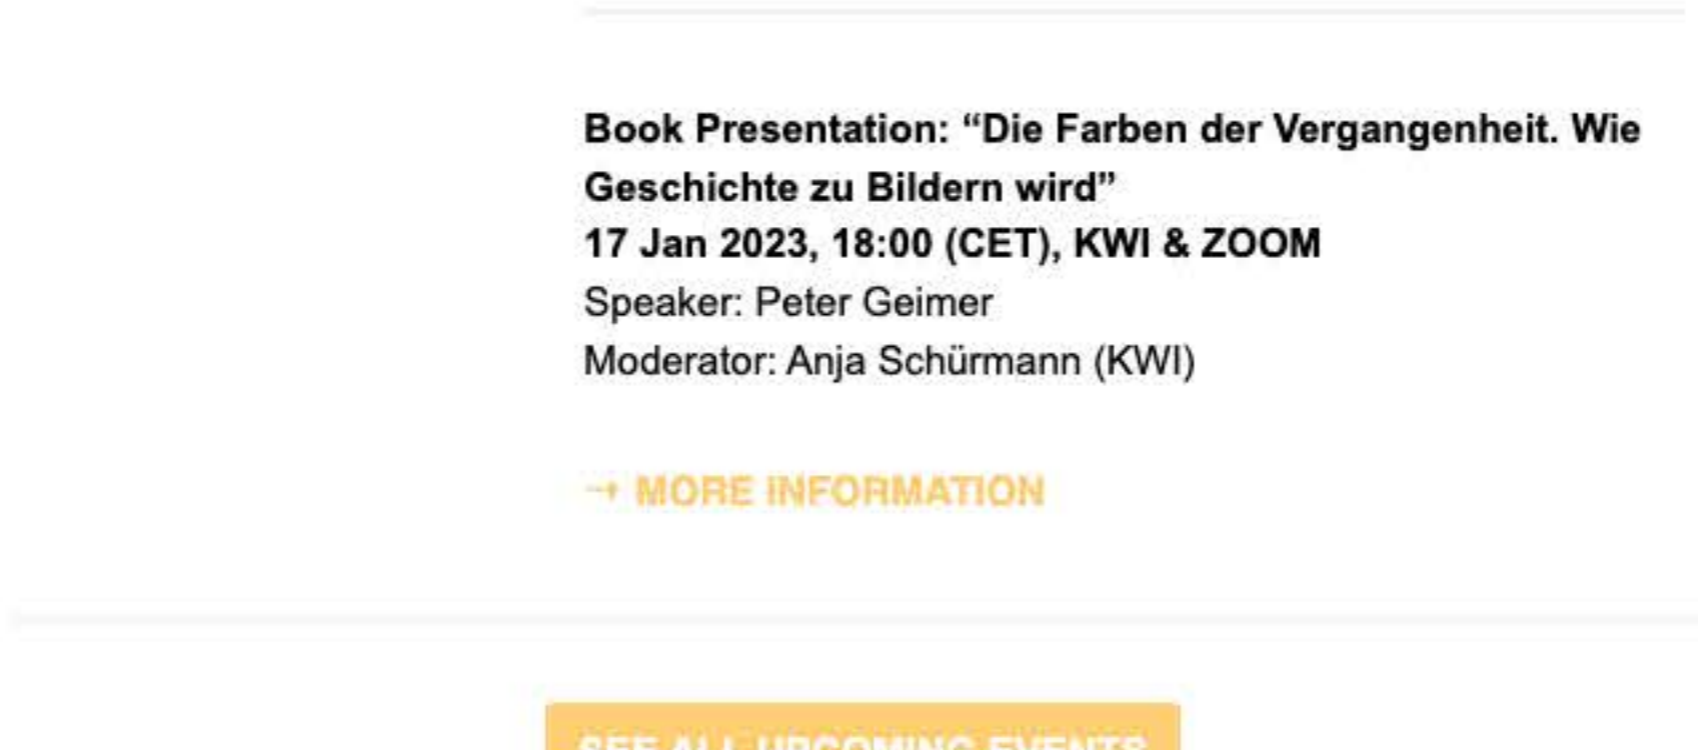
Book Presentation: “Die Farben der Vergangenheit. Wie Geschichte zu Bildern wird”
17 Jan 2023, 18:00 (CET), KWI & ZOOM
Speaker: Peter Geimer
Moderator: Anja Schürmann (KWI)

→ MORE INFORMATION

SEE ALL UPCOMING EVENTS